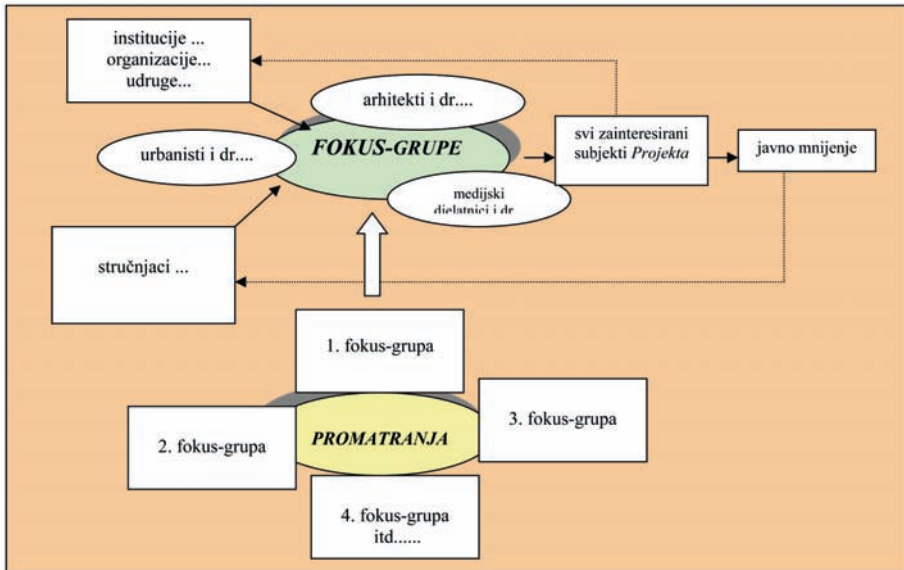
institucije ...
organizacije...
udruge...

arhitekti i dr....

urbanisti i dr....

FOKUS-GRUPE

medijski djelatnici i dr

svi zainteresirani subjekti *Projekta*

javno mnijenje

stručnjaci ...

1. fokus-grupa

2. fokus-grupa

PROMATRANJA

3. fokus-grupa

4. fokus-grupa
itd......